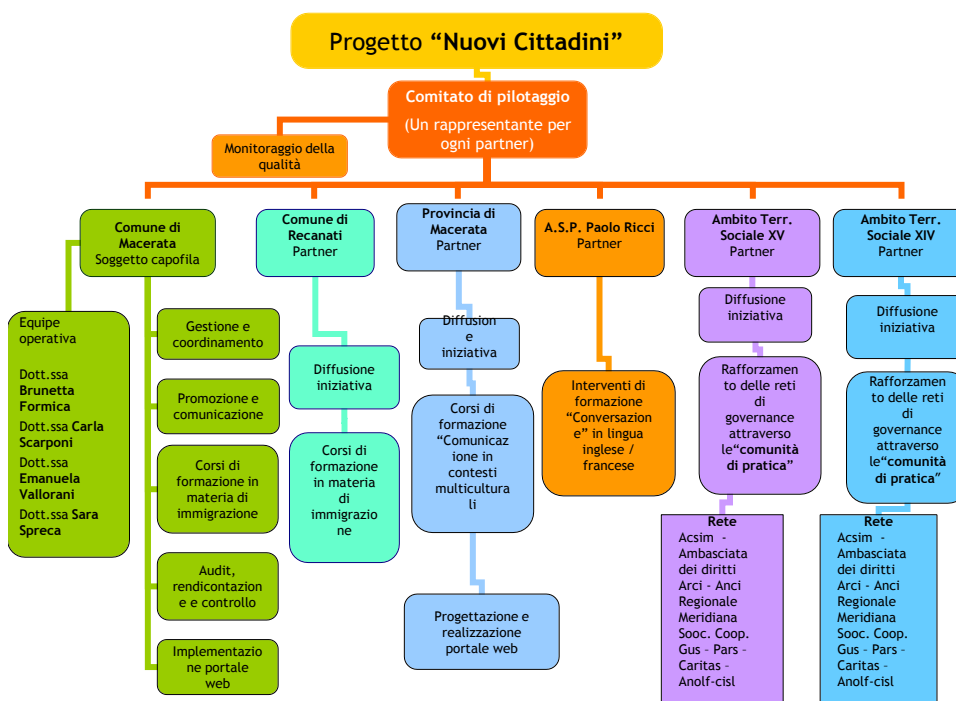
Progetto **“Nuovi Cittadini”**

**Comitato di pilotaggio**
(Un rappresentante per ogni partner)

Monitoraggio della qualità

**Comune di Macerata**
Soggetto capofila

Equipe operativa

Dott.ssa **Brunetta Formica**
Dott.ssa **Carla Scarponi**
Dott.ssa **Emanuela Vallorani**
Dott.ssa **Sara Spreca**

Gestione e coordinamento

Promozione e comunicazione

Corsi di formazione in materia di immigrazione

Audit, rendicontazione e controllo

Implementazione portale web

**Comune di Recanati**
Partner

Diffusione iniziativa

Corsi di formazione in materia di immigrazione

**Provincia di Macerata**
Partner

Diffusione e iniziativa

Corsi di formazione “Comunicazione in contesti multiculturali”

Progettazione e realizzazione portale web

**A.S.P. Paolo Ricci**
Partner

Interventi di formazione “Conversazione” in lingua inglese / francese

**Ambito Terr. Sociale XV**
Partner

Diffusione iniziativa

Rafforzamento delle reti di governance attraverso le**“comunità di pratica”**

**Rete**
Acsim - Ambasciata dei diritti
Arci - Anci Regionale
Meridiana
Sooc. Coop.
Gus - Pars -
Caritas -
Anolf-cisl

**Ambito Terr. Sociale XIV**
Partner

Diffusione iniziativa

Rafforzamento delle reti di governance attraverso le**“comunità di pratica”**

**Rete**
Acsim - Ambasciata dei diritti
Arci - Anci Regionale
Meridiana
Sooc. Coop.
Gus - Pars -
Caritas -
Anolf-cisl